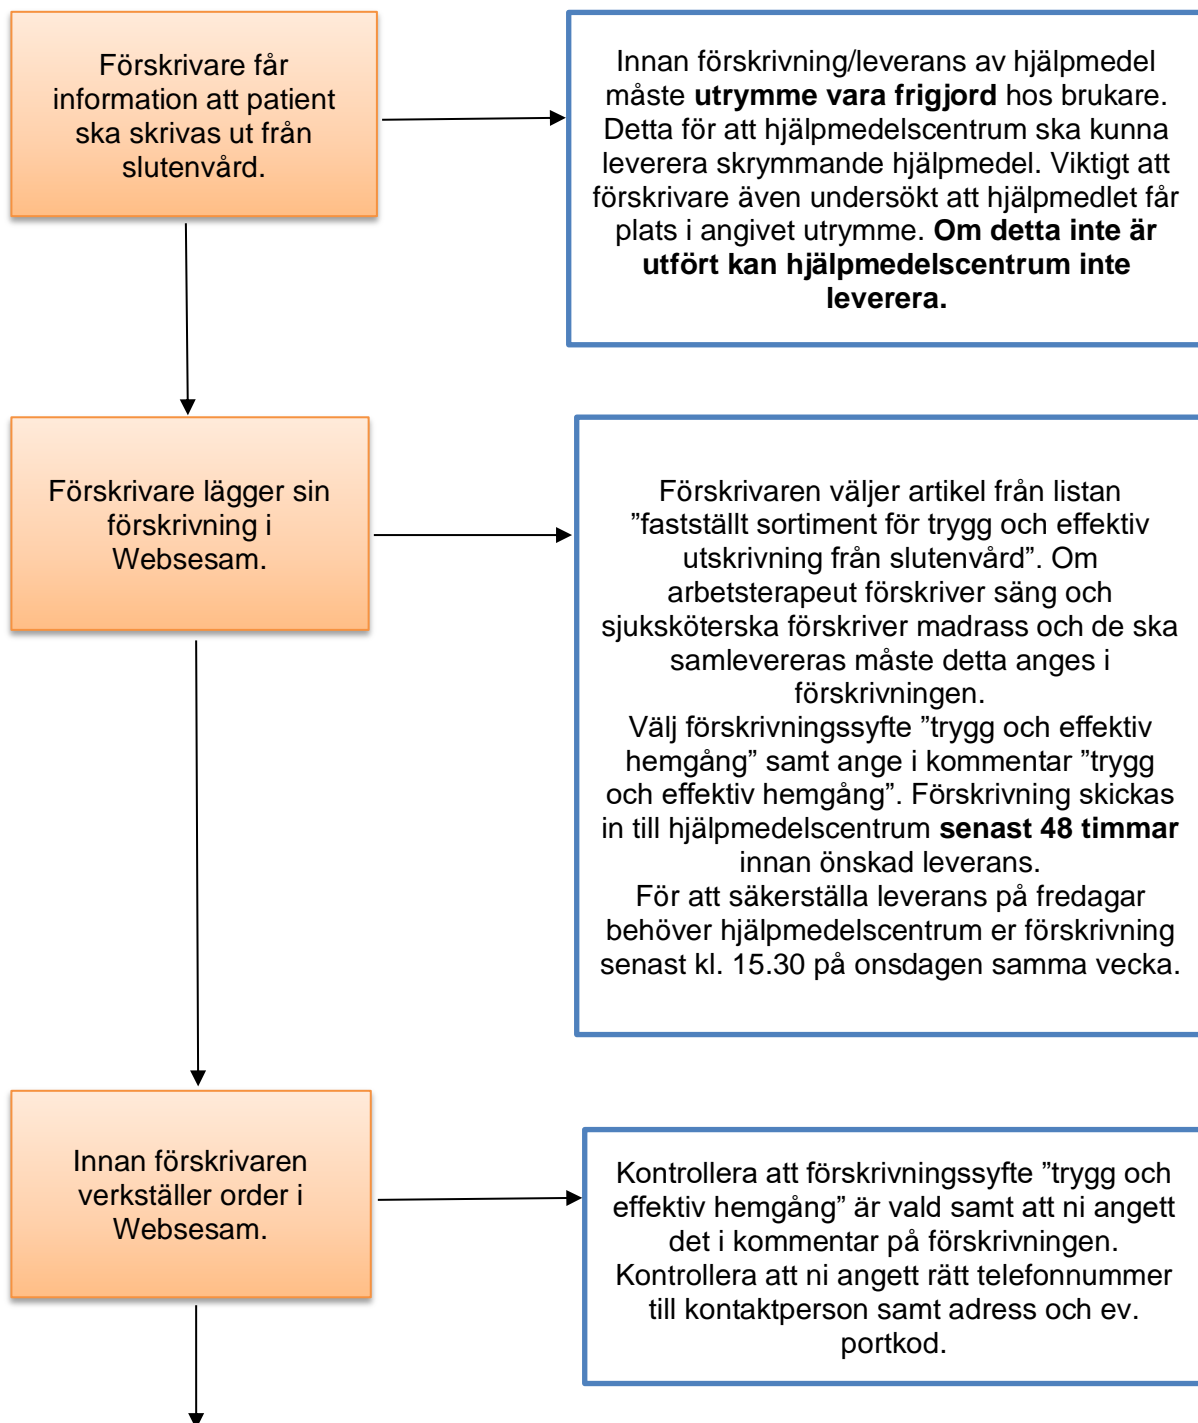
Förskrivare får information att patient ska skrivas ut från slutenvård.

Innan förskrivning/leverans av hjälpmedel måste **utrymme vara frigjord** hos brukare. Detta för att hjälpmedelscentrum ska kunna leverera skrymmande hjälpmedel. Viktigt att förskrivare även undersökt att hjälpmedlet får plats i angivet utrymme. **Om detta inte är utfört kan hjälpmedelscentrum inte leverera.**

Förskrivare lägger sin förskrivning i Websesam.

Förskrivaren väljer artikel från listan ”fastställt sortiment för trygg och effektiv utskrivning från slutenvård”. Om arbetsterapeut förskriver säng och sjuksköterska förskriver madrass och de ska samlevereras måste detta anges i förskrivningen.
Välj förskrivningssyfte ”trygg och effektiv hemgång” samt ange i kommentar ”trygg och effektiv hemgång”. Förskrivning skickas in till hjälpmedelscentrum **senast 48 timmar** innan önskad leverans.
För att säkerställa leverans på fredagar behöver hjälpmedelscentrum er förskrivning senast kl. 15.30 på onsdagen samma vecka.

Innan förskrivaren verkställer order i Websesam.

Kontrollera att förskrivningssyfte ”trygg och effektiv hemgång” är vald samt att ni angett det i kommentar på förskrivningen.
Kontrollera att ni angett rätt telefonnummer till kontaktperson samt adress och ev. portkod.